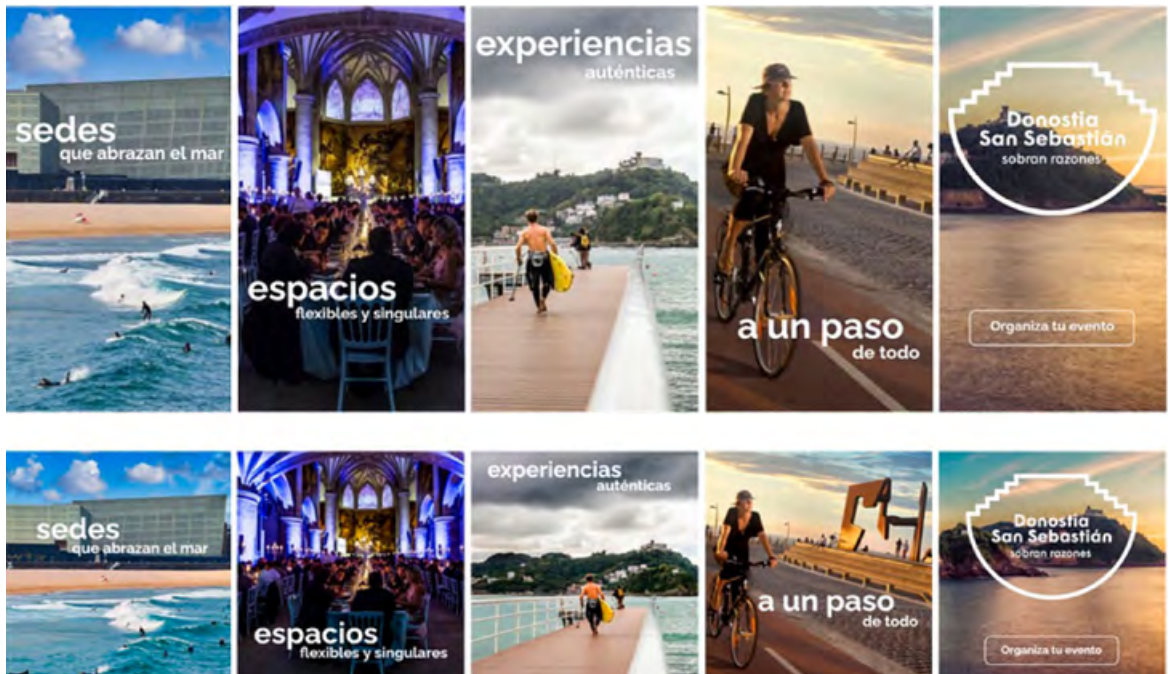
sedes
que abrazan el mar

espacios
flexibles y singulares

experiencias
auténticas

a un paso
de todo

Donostia
San Sebastián
sobran razones

Organiza tu evento

sedes
que abrazan el mar

espacios
flexibles y singulares

experiencias
auténticas

a un paso
de todo

Donostia
San Sebastián
sobran razones

Organiza tu evento